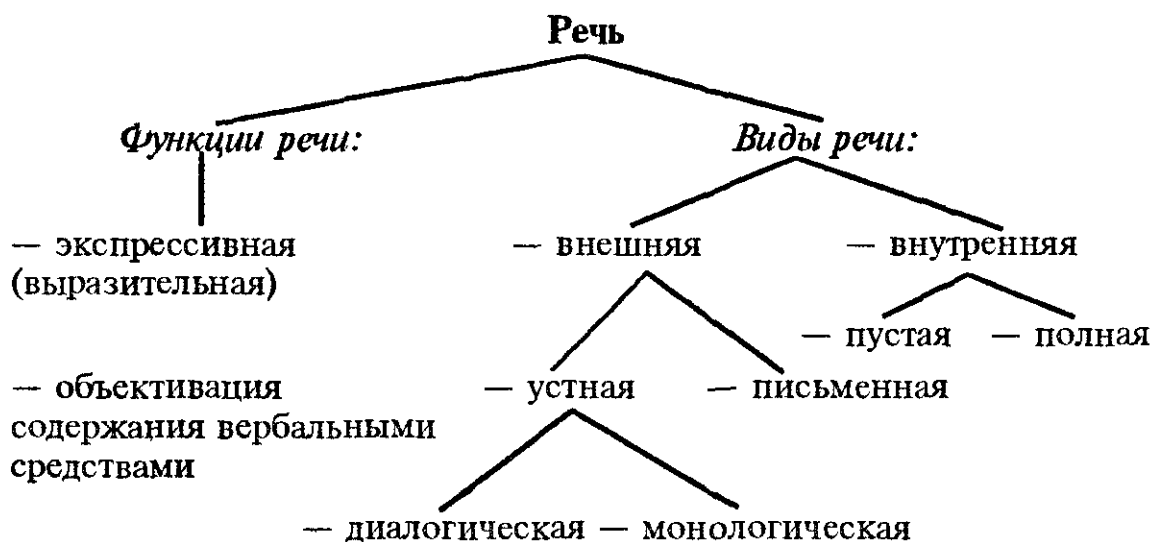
Речь

Функции речи:

Виды речи:

— экспрессивная (выразительная)

— внешняя

— внутренняя

— пустая — полная

— объективация содержания вербальными средствами

— устная — письменная

— диалогическая — монологическая